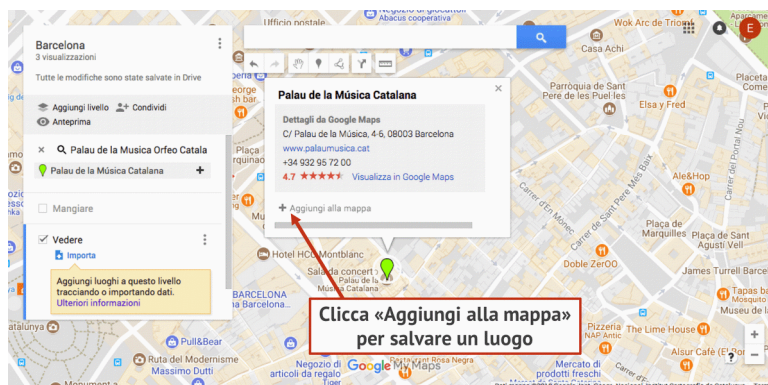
Barcelona
3 visualizzazioni

Tutte le modifiche sono state salvate in Drive

Aggiungi livello Condividi
Anteprima

Palau de la Musica Orfeo Catala
Palau de la Música Catalana

Mangiare

Vedere
Importa
Aggiungi luoghi a questo livello tracciando o importando dati. Ulteriori informazioni

Palau de la Música Catalana
Dettagli da Google Maps
C/ Palau de la Música, 4-6, 08003 Barcelona
www.palaumusica.cat
+34 932 95 72 00
4.7 ★★★★★ Visualizza in Google Maps
+ Aggiungi alla mappa

Ufficio postale
Abacus cooperativa
Wok Art de Triomf
Casa Àlic
Ela Senses
Ale&Hop
Carrer de Sant Pere Més Baix
Boulevard Cultural
Carrer de les Magdalenes
Carrer de Sant Pere Més Alt
Bacoa
Margarit
Hotel HCC Montblanc
Sala de concerti
Doble Zer0
BARCELONA
Carrer de Trafalgar
Pull&Bear
Hotel Bal Modernisme
Negozio di articoli
Clicca «Aggiungi alla mappa» per salvare un luogo
The Lime House
Mascotas
Lixir Cafè
Google My Maps
E